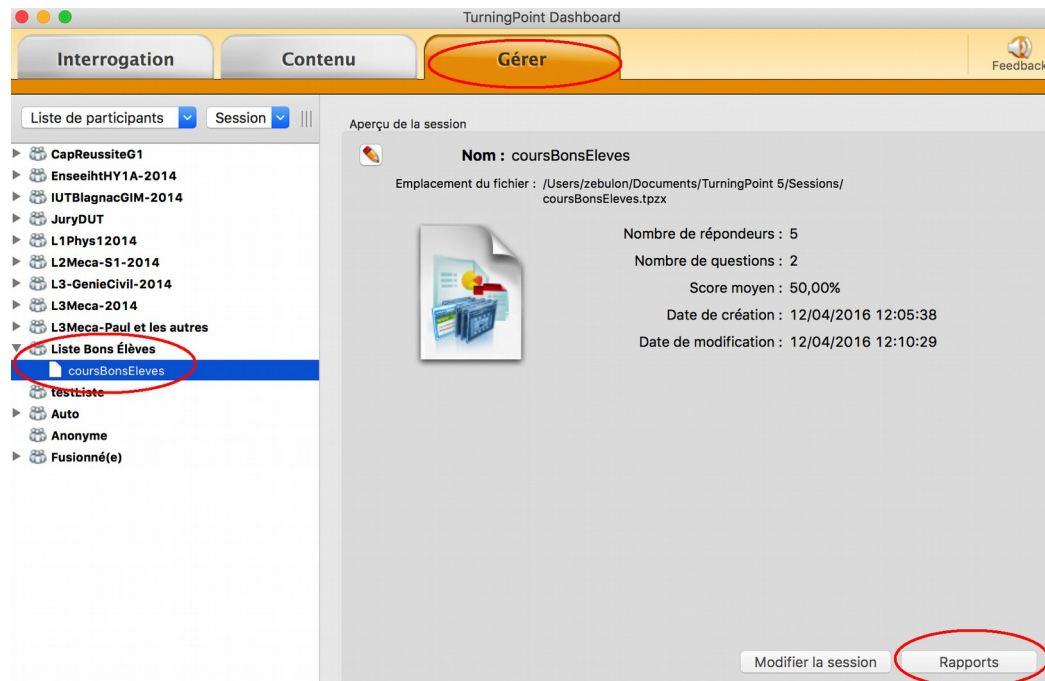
TurningPoint Dashboard

Interrogation

Contenu

Gérer

Feedback

Liste de participants

Session

CapReussiteG1
EnseeihtHY1A-2014
IUTBlagnacGIM-2014
JuryDUT
L1Phys12014
L2Meca-S1-2014
L3-GenieCivil-2014
L3Meca-2014
L3Meca-Paul et les autres
Liste Bons Élèves
coursBonsEleves
testListe
Auto
Anonyme
Fusionné(e)

Aperçu de la session

Nom : coursBonsEleves

Emplacement du fichier : /Users/zebulon/Documents/TurningPoint 5/Sessions/coursBonsEleves.tpzx

Nombre de répondeurs : 5
Nombre de questions : 2
Score moyen : 50,00%
Date de création : 12/04/2016 12:05:38
Date de modification : 12/04/2016 12:10:29

Modifier la session

Rapports